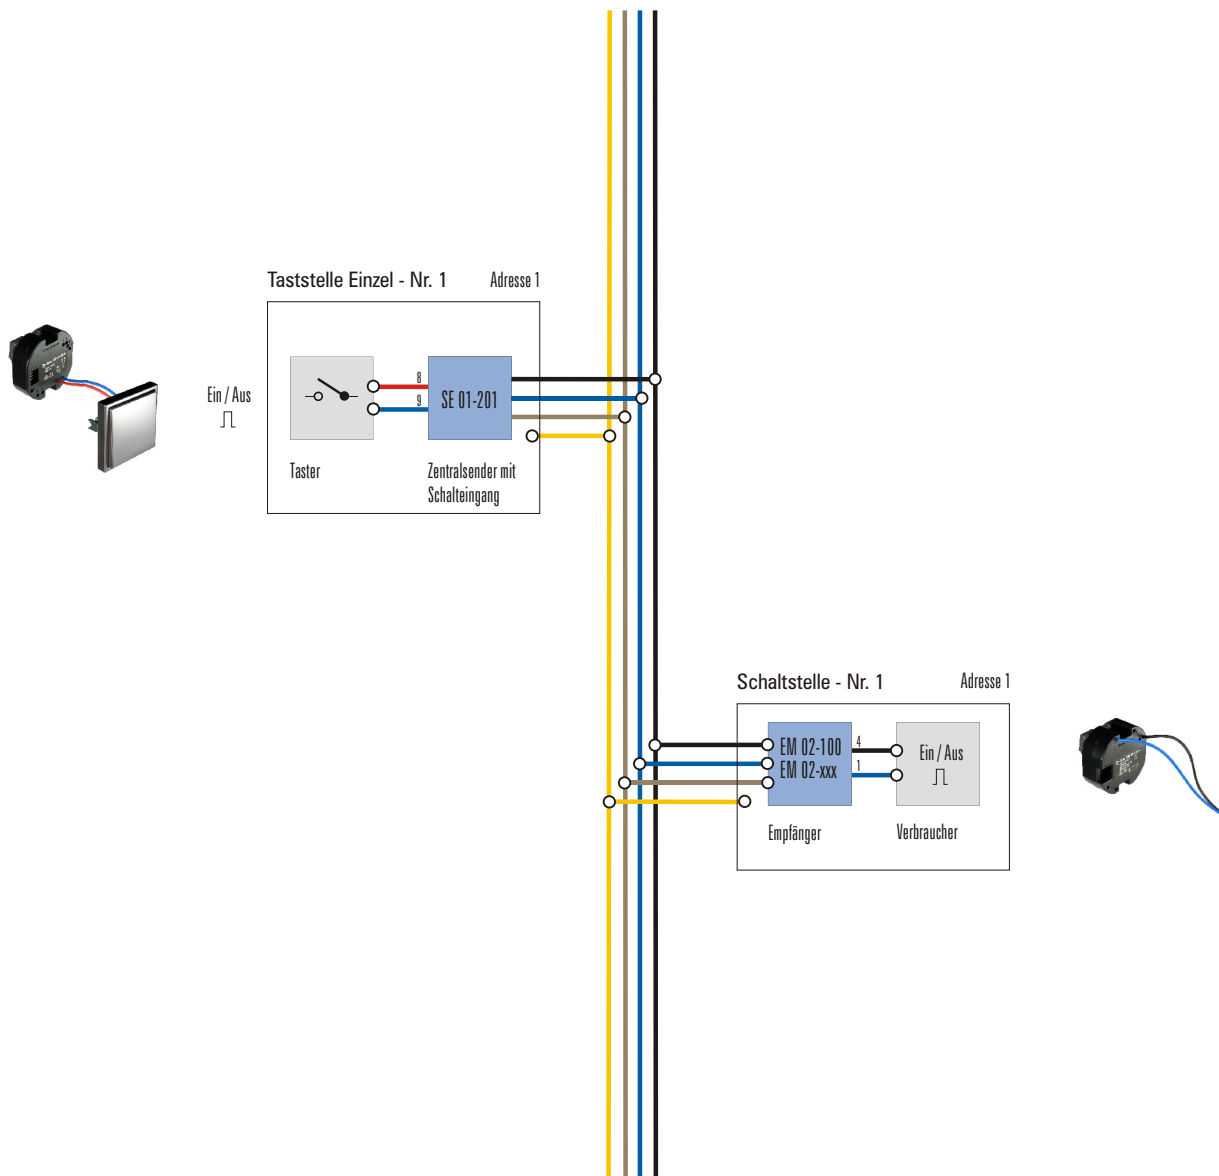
Taststelle Einzel - Nr. 1

Adresse 1

Ein / Aus

⎍

8

9

SE 01-201

Taster

Zentralsender mit Schalteingang

Schaltstelle - Nr. 1

Adresse 1

EM 02-100
EM 02-xxx

4

1

Ein / Aus

⎍

Empfänger

Verbraucher